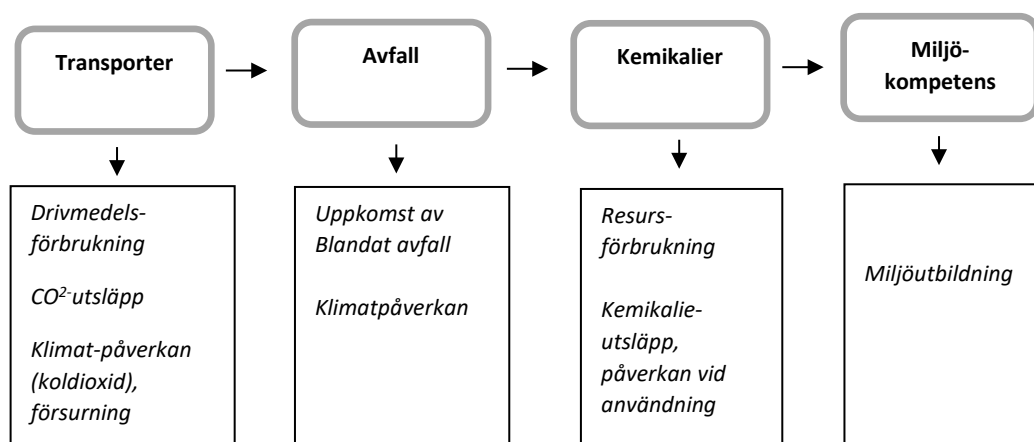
Transporter

Avfall

Kemikalier

Miljö-kompetens

Drivmedels-förbrukning

$CO^{2-}$utsläpp

Klimat-påverkan (koldioxid), försurning

Uppkomst av Blandat avfall

Klimatpåverkan

Resurs-förbrukning

Kemikalie-utsläpp, påverkan vid användning

Miljöutbildning